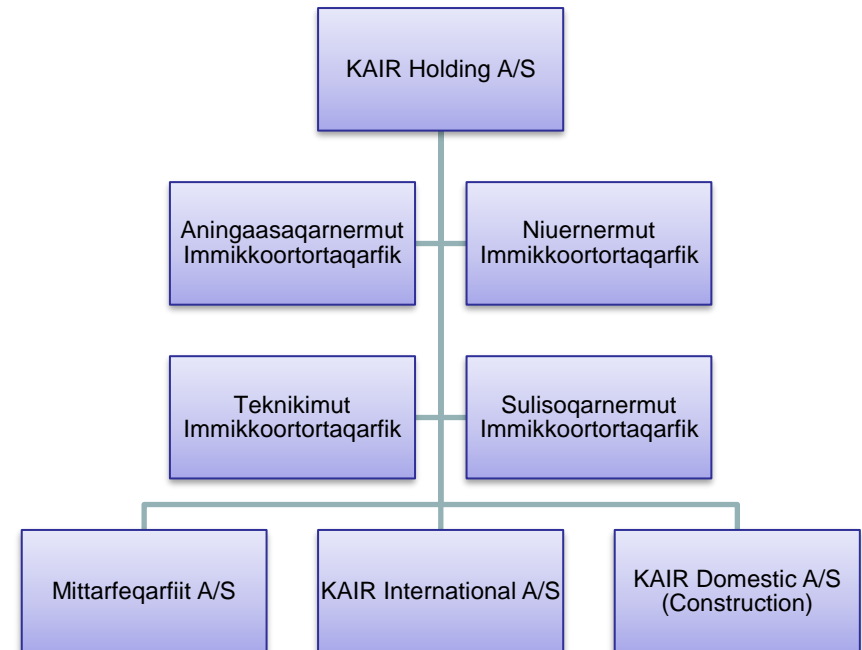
KAIR Holding A/S

Aningaasaqarnermut Immikkoortortaqarfik

Niuernermut Immikkoortortaqarfik

Teknikimut Immikkoortortaqarfik

Sulisoqarnermut Immikkoortortaqarfik

Mittarfeqarfiit A/S

KAIR International A/S

KAIR Domestic A/S (Construction)